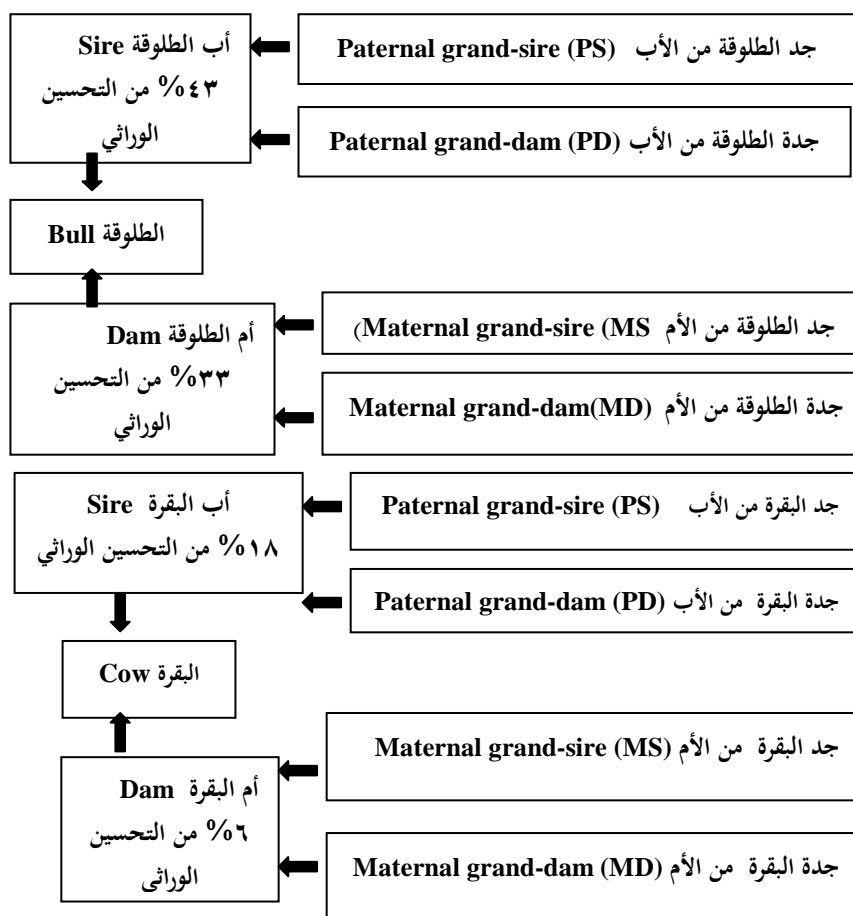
أب الطلوقة Sire
٤٣% من التحسين الوراثي

جد الطلوقة من الأب (PS) Paternal grand-sire

جدة الطلوقة من الأب (PD) Paternal grand-dam

الطلوقة Bull

أم الطلوقة Dam
٣٣% من التحسين الوراثي

جد الطلوقة من الأم MS) Maternal grand-sire)

جدة الطلوقة من الأم (MD)Maternal grand-dam

أب البقرة Sire
١٨% من التحسين الوراثي

جد البقرة من الأب (PS) Paternal grand-sire

جدة البقرة من الأب (PD) Paternal grand-dam

البقرة Cow

أم البقرة Dam
٦% من التحسين الوراثى

جد البقرة من الأم (MS) Maternal grand-sire

جدة البقرة من الأم (MD) Maternal grand-dam